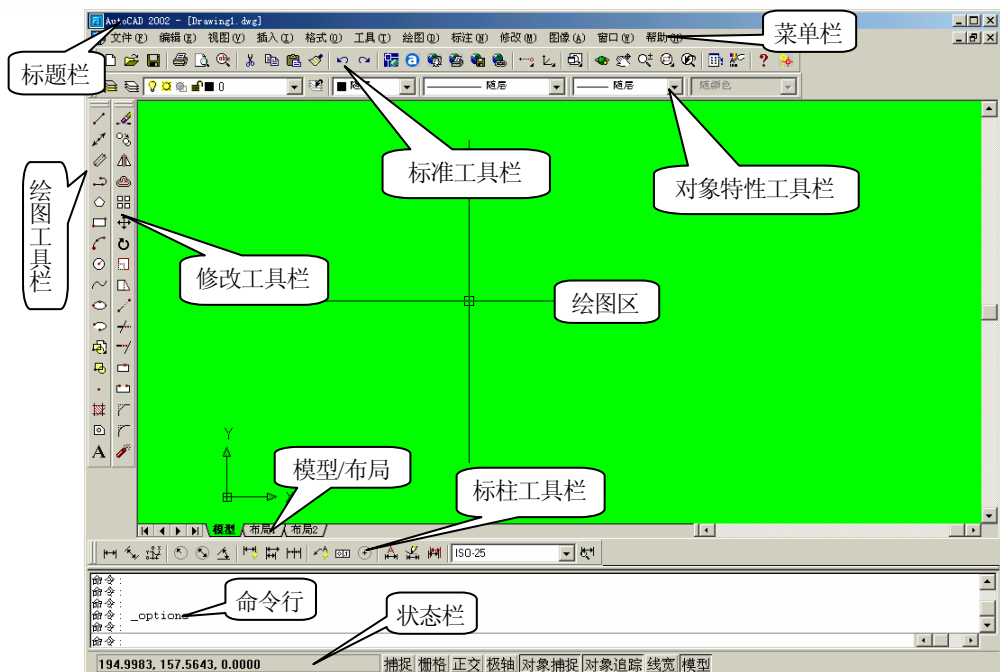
AutoCAD 2002 - [Drawing1.dwg]
菜单栏
标题栏
文件(F) 编辑(E) 视图(V) 插入(I) 格式(O) 工具(T) 绘图(D) 标注(N) 修改(M) 图像(A) 窗口(W) 帮助(H)
0
随层
随层
随层
随颜色
标准工具栏
对象特性工具栏
绘图工具栏
修改工具栏
绘图区
Y
X
模型/布局
标柱工具栏
模型 布局1 布局2
ISO-25
命令:
命令:
命令:
命令: _options
命令:
命令:
命令行
状态栏
194.9983, 157.5643, 0.0000
捕捉 栅格 正交 极轴 对象捕捉 对象追踪 线宽 模型